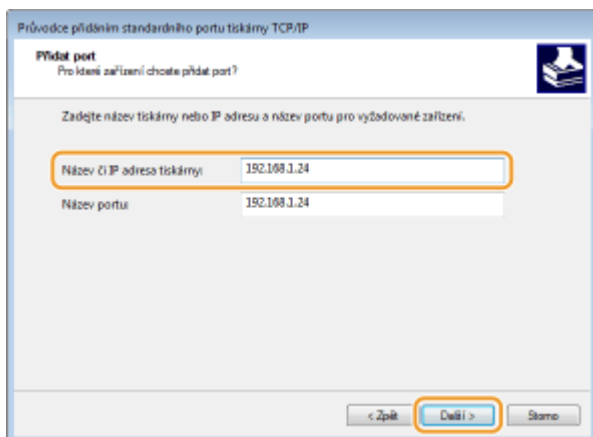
Průvodce přidáním standardního portu tiskárny TCP/IP

Přidat port
Pro které zařízení chcete přidat port?

Zadejte název tiskárny nebo IP adresu a název portu pro vyžadované zařízení.

Název či IP adresa tiskárny: 192.168.1.24

Název portu: 192.168.1.24

< Zpět
Další >
Storno